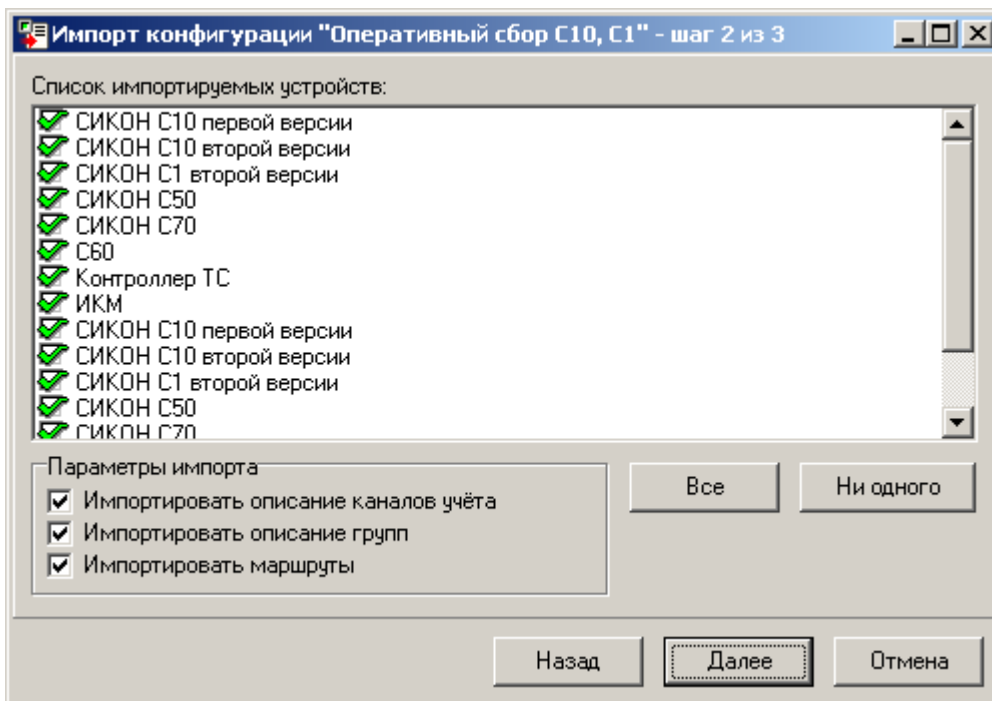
Импорт конфигурации "Оперативный сбор С10, С1" - шаг 2 из 3

Список импортируемых устройств:

СИКОН С10 первой версии
СИКОН С10 второй версии
СИКОН С1 второй версии
СИКОН С50
СИКОН С70
С60
Контроллер ТС
ИКМ
СИКОН С10 первой версии
СИКОН С10 второй версии
СИКОН С1 второй версии
СИКОН С50
СИКОН С70

Параметры импорта
Импортировать описание каналов учёта
Импортировать описание групп
Импортировать маршруты

Все
Ни одного

Назад
Далее
Отмена